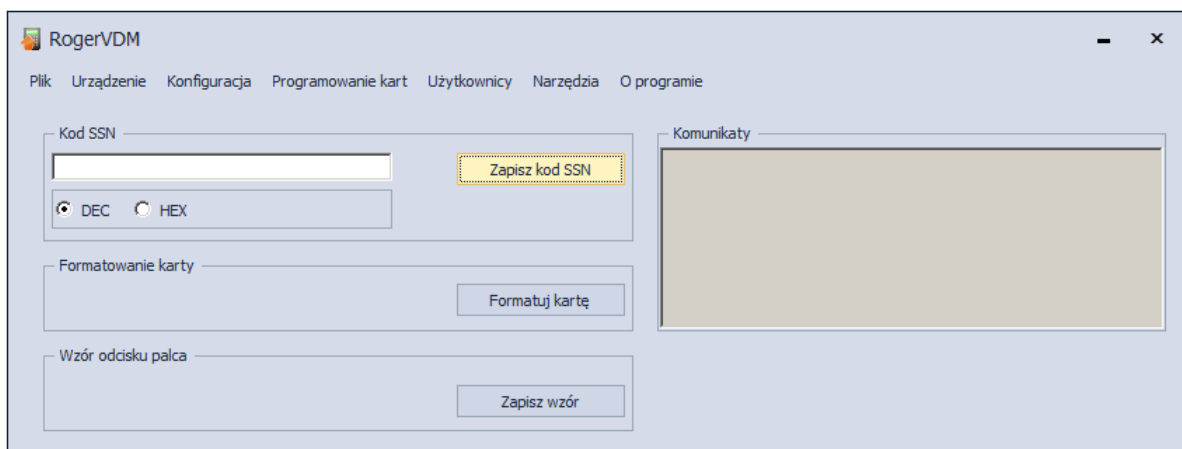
RogerVDM

Plik Urządzenie Konfiguracja Programowanie kart Użytkownicy Narzędzia O programie

Kod SSN

Zapisz kod SSN

DEC HEX

Formatowanie karty

Formatuj kartę

Wzór odcisku palca

Zapisz wzór

Komunikaty